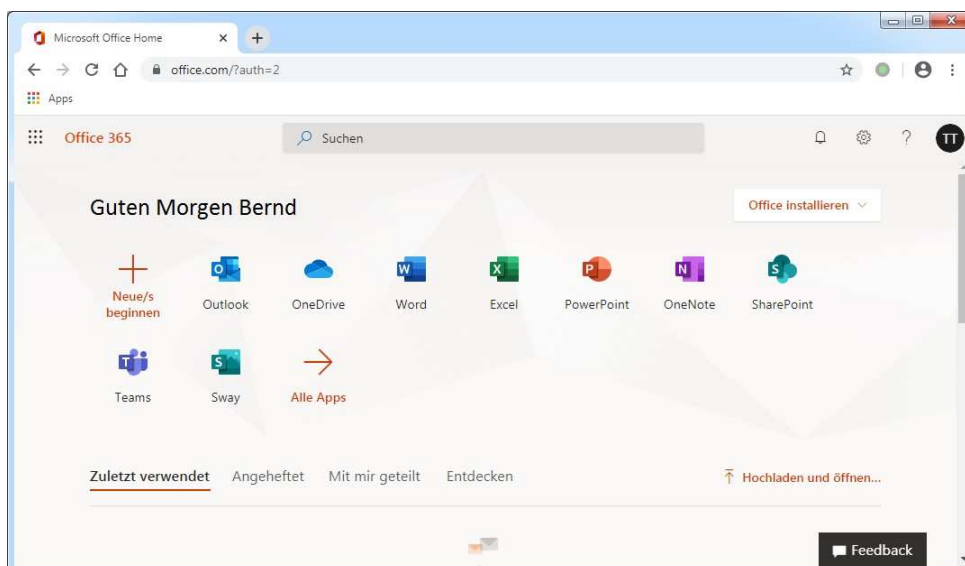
Microsoft Office Home
office.com/?auth=2
Apps
Office 365
Suchen
TT
Guten Morgen Bernd
Office installieren
Neue/s beginnen
Outlook
OneDrive
Word
Excel
PowerPoint
OneNote
SharePoint
Teams
Sway
Alle Apps
Zuletzt verwendet
Angeheftet
Mit mir geteilt
Entdecken
Hochladen und öffnen...
Feedback